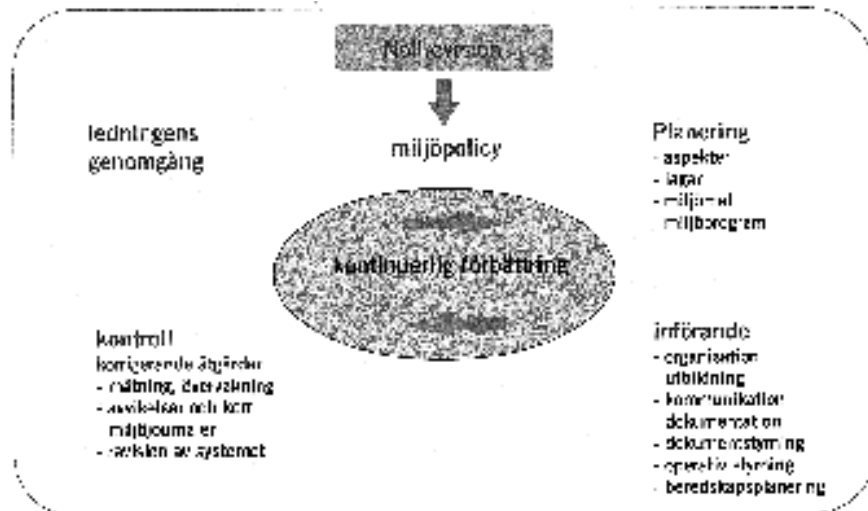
Nollversion

ledningens genomgång

miljöpolicy

Planering
- aspekter
- lagar
- miljömål
- miljöprogram

kontinuerlig förbättring

kontroll
korrigerande åtgärder
- mätning, övervakning
- avvikelser och korr
miljöjournaler
- revision av systemet

införande
- organisation
utbildning
- kommunikation
dokumentation
- dokumentstyrning
- operativ styrning
- beredskapsplanering